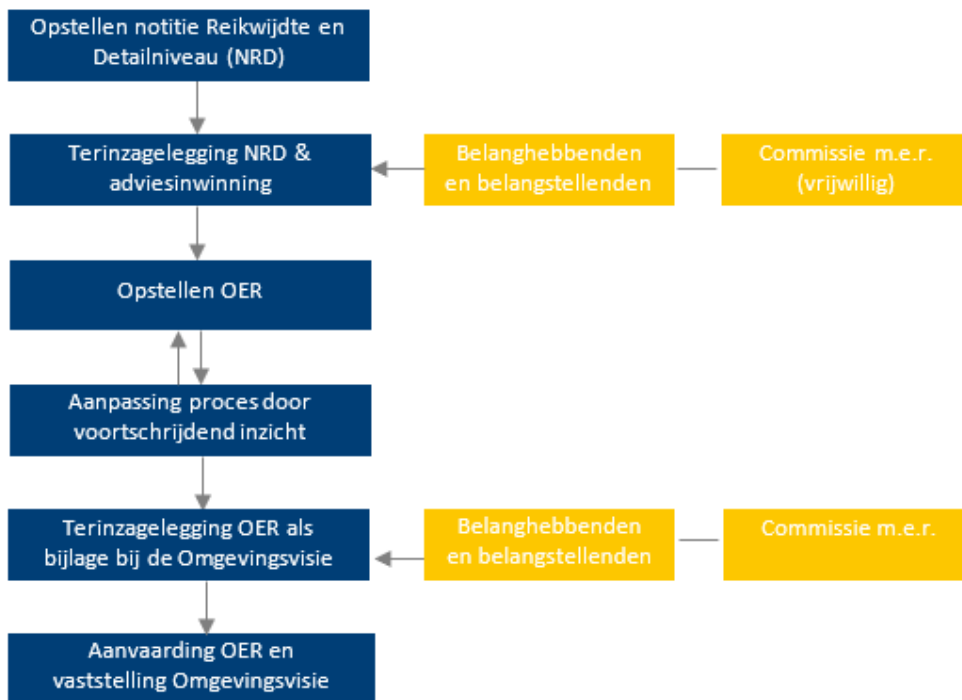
Opstellen notitie Reikwijdte en Detailniveau (NRD)

Terinzagelegging NRD & adviesinwinning

Belanghebbenden en belangstellenden

Commissie m.e.r. (vrijwillig)

Opstellen OER

Aanpassing proces door voortschrijdend inzicht

Terinzagelegging OER als bijlage bij de Omgevingsvisie

Belanghebbenden en belangstellenden

Commissie m.e.r.

Aanvaarding OER en vaststelling Omgevingsvisie